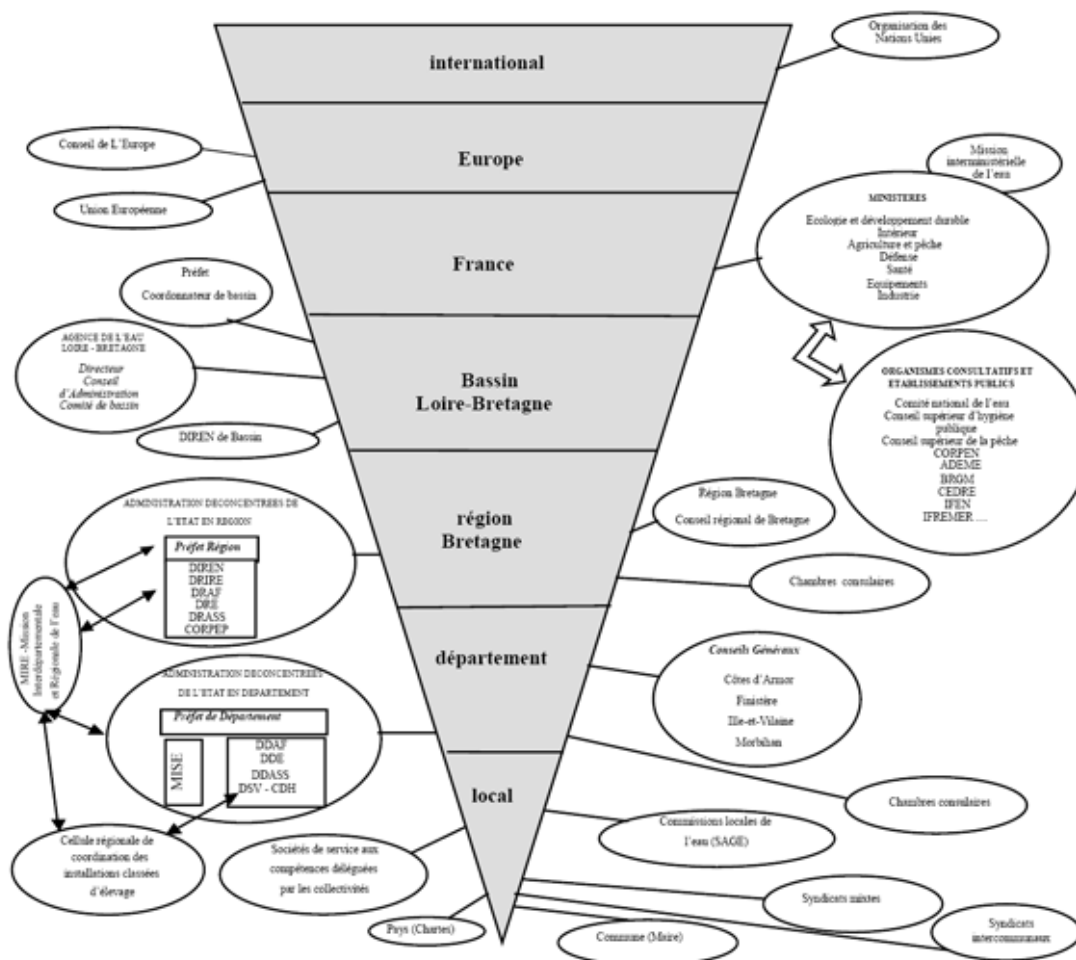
international

Organisation des Nations Unies

Conseil de L'Europe

Europe

Union Européenne

Mission interministérielle de l'eau

MINISTERES

Ecologie et développement durable
Intérieur
Agriculture et pêche
Défense
Santé
Equipements
Industrie

France

Préfet
Coordonnateur de bassin

AGENCE DE L'EAU LOIRE - BRETAGNE

Directeur
Conseil d'Administration
Comité de bassin

Bassin
Loire-Bretagne

ORGANISMES CONSULTATIFS ET ETABLISSEMENTS PUBLICS

Comité national de l'eau
Conseil supérieur d'hygiène publique
Conseil supérieur de la pêche
CORPEN
ADEME
BRGM
CEDRE
IFEN
IFREMER ....

DIREN de Bassin

ADMINISTRATION DECONCENTREES DE L'ETAT EN REGION

Préfet Région

DIREN
DRIRE
DRAF
DRE
DRASS
CORPEP

région
Bretagne

Région Bretagne
Conseil régional de Bretagne

Chambres consulaires

MIRE - Mission Interdépartementale et Régionale de l'eau

département

Conseils Généraux

Côtes d'Armor
Finistère
Ille-et-Vilaine
Morbihan

ADMINISTRATION DECONCENTREES DE L'ETAT EN DEPARTEMENT

Préfet de Département

MISE

DDAF
DDE
DDASS
DSV - CDH

local

Chambres consulaires

Commissions locales de l'eau (SAGE)

Cellule régionale de coordination des installations classées d'élevage

Sociétés de service aux compétences déléguées par les collectivités

Syndicats mixtes

Syndicats intercommunaux

Pays (Chartes)

Commune (Maire)